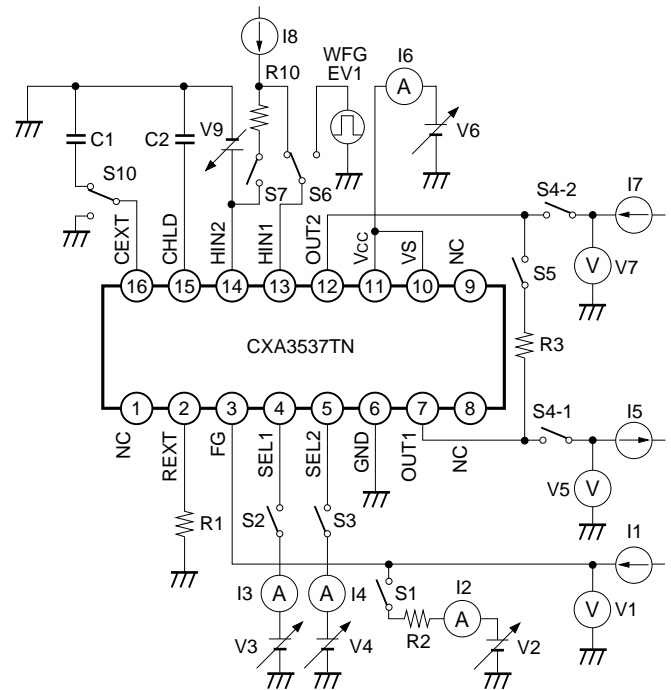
I8
R10
WFG
EV1
I6
A
V6
C1
C2
V9
S10
S7
S6
S4-2
I7
V
V7
S5
CEXT
CHLD
HIN2
HIN1
OUT2
Vcc
VS
NC
16
15
14
13
12
11
10
9
CXA3537TN
R3
1
2
3
4
5
6
7
8
S4-1
I5
NC
REXT
FG
SEL1
SEL2
GND
OUT1
NC
V5
V
R1
S2
S3
I1
I3
A
A
I4
S1
I2
A
V
V1
R2
V3
V4
V2